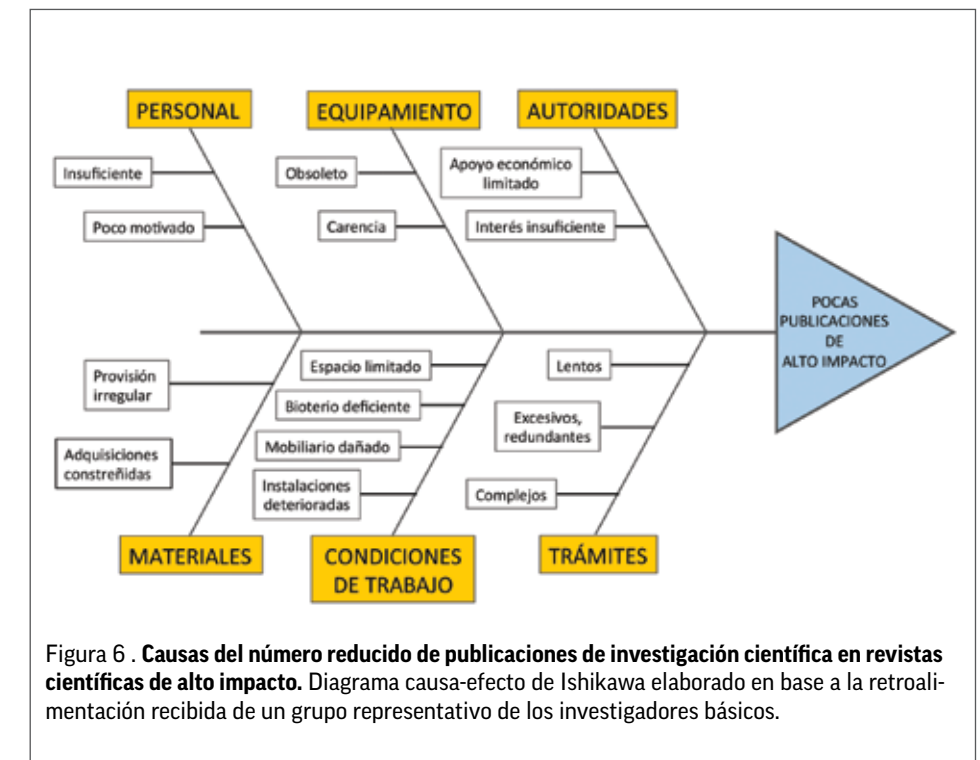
PERSONAL

Insuficiente

Poco motivado

EQUIPAMIENTO

Obsoleto

Carencia

AUTORIDADES

Apoyo económico limitado

Interés insuficiente

POCAS PUBLICACIONES DE ALTO IMPACTO

Provisión irregular

Adquisiciones constreñidas

MATERIALES

Espacio limitado

Bioterio deficiente

Mobiliario dañado

Instalaciones deterioradas

CONDICIONES DE TRABAJO

Lentos

Excesivos, redundantes

Complejos

TRÁMITES

Figura 6 . **Causas del número reducido de publicaciones de investigación científica en revistas científicas de alto impacto.** Diagrama causa-efecto de Ishikawa elaborado en base a la retroalimentación recibida de un grupo representativo de los investigadores básicos.